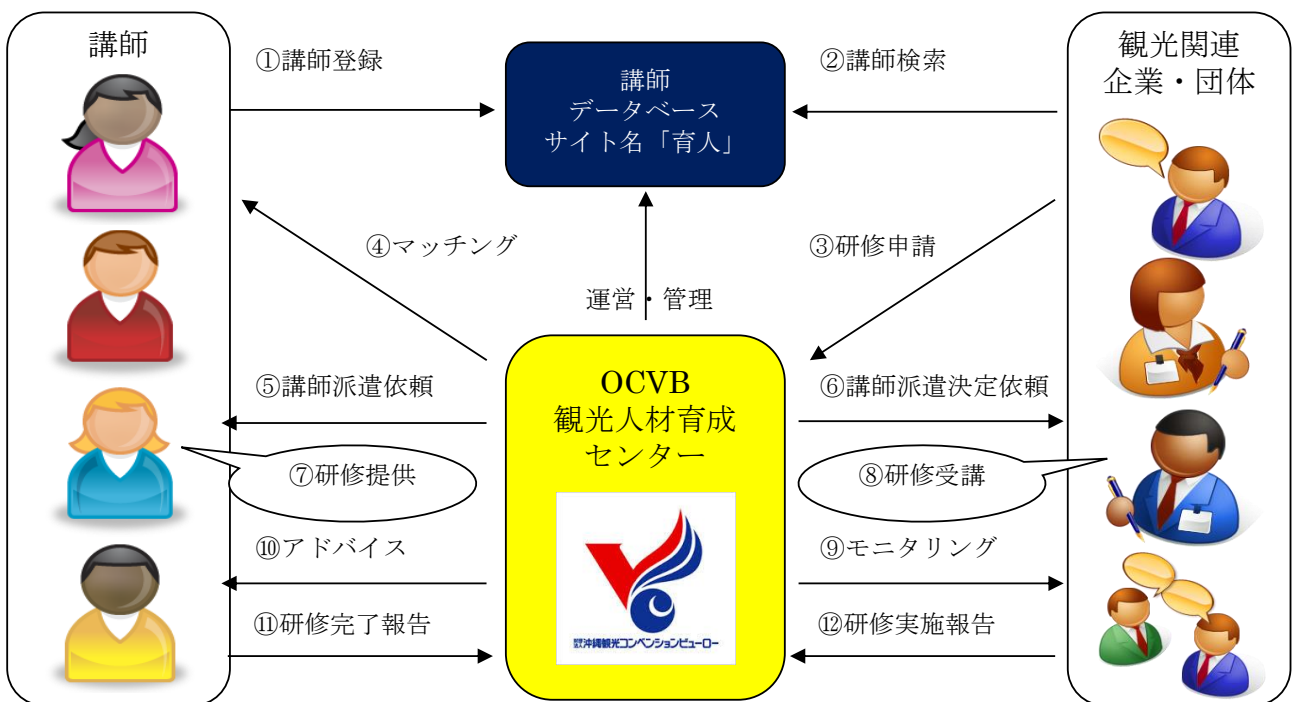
講師

①講師登録

講師
データベース
サイト名「育人」

②講師検索

観光関連
企業・団体

④マッチング

③研修申請

運営・管理

⑤講師派遣依頼

OCVB
観光人材育成
センター

⑥講師派遣決定依頼

⑦研修提供

⑧研修受講

沖縄観光コンベンションビューロー

⑩アドバイス

⑨モニタリング

⑪研修完了報告

⑫研修実施報告